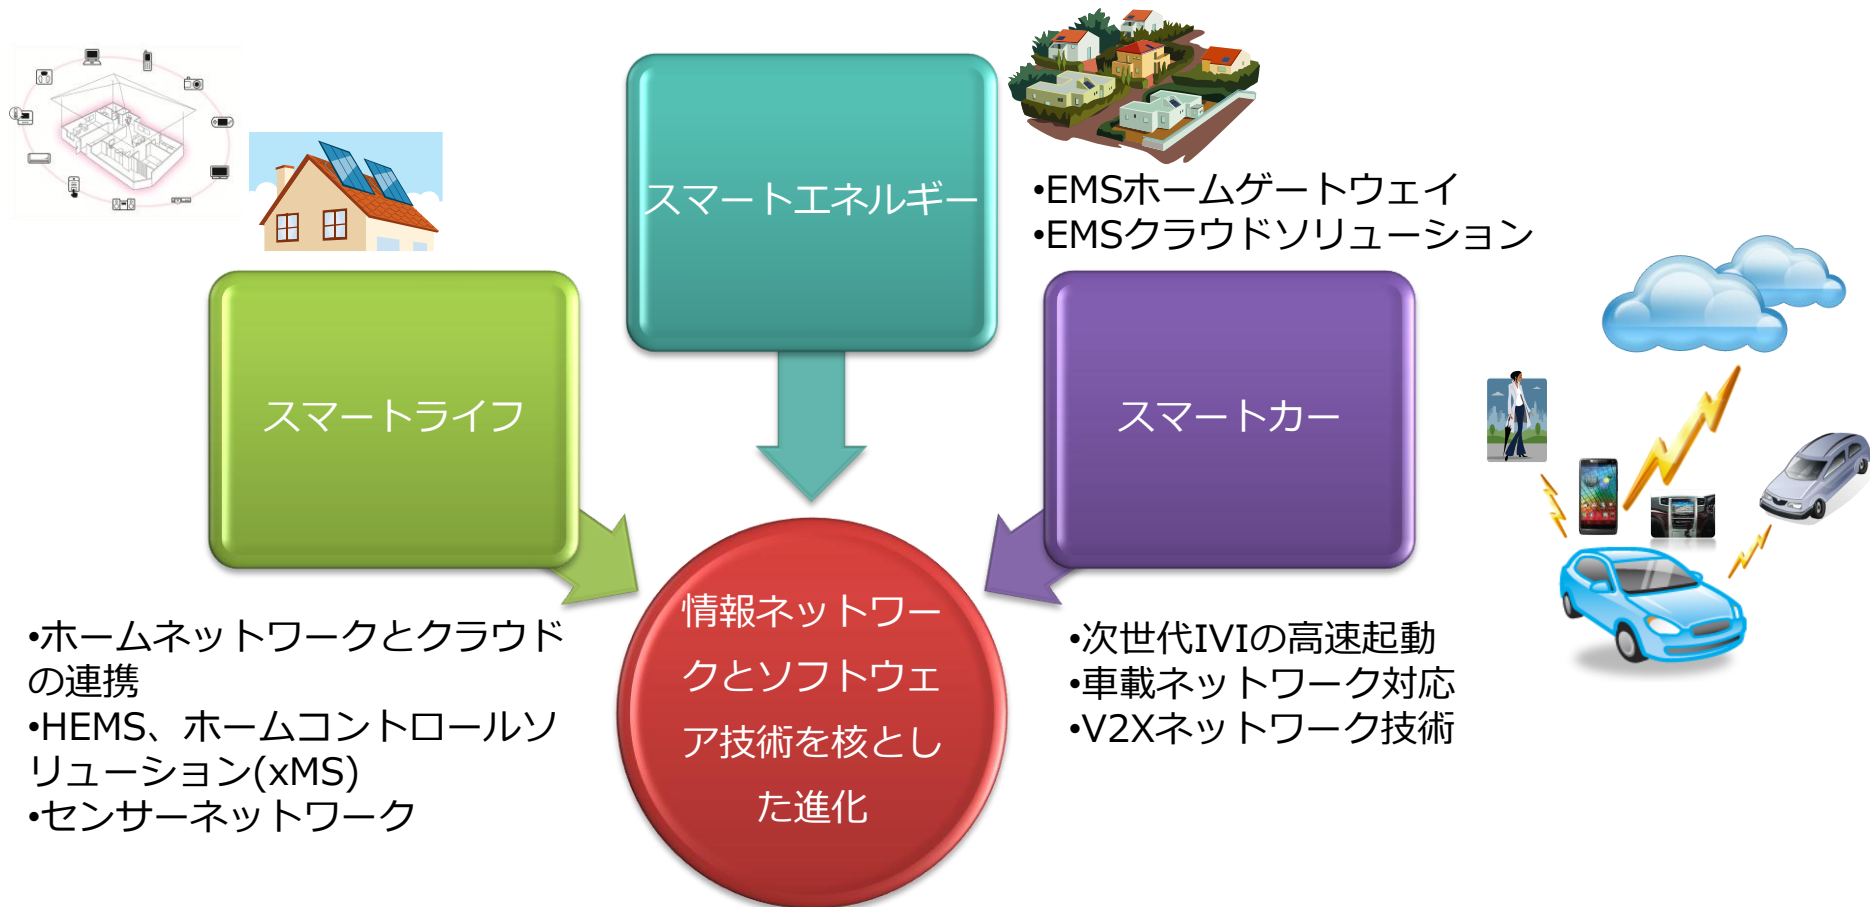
スマートエネルギー

•EMSホームゲートウェイ
•EMSクラウドソリューション

スマートライフ

スマートカー

情報ネットワークとソフトウェア技術を核とした進化

•ホームネットワークとクラウドの連携
•HEMS、ホームコントロールソリューション(xMS)
•センサーネットワーク

•次世代IVIの高速起動
•車載ネットワーク対応
•V2Xネットワーク技術